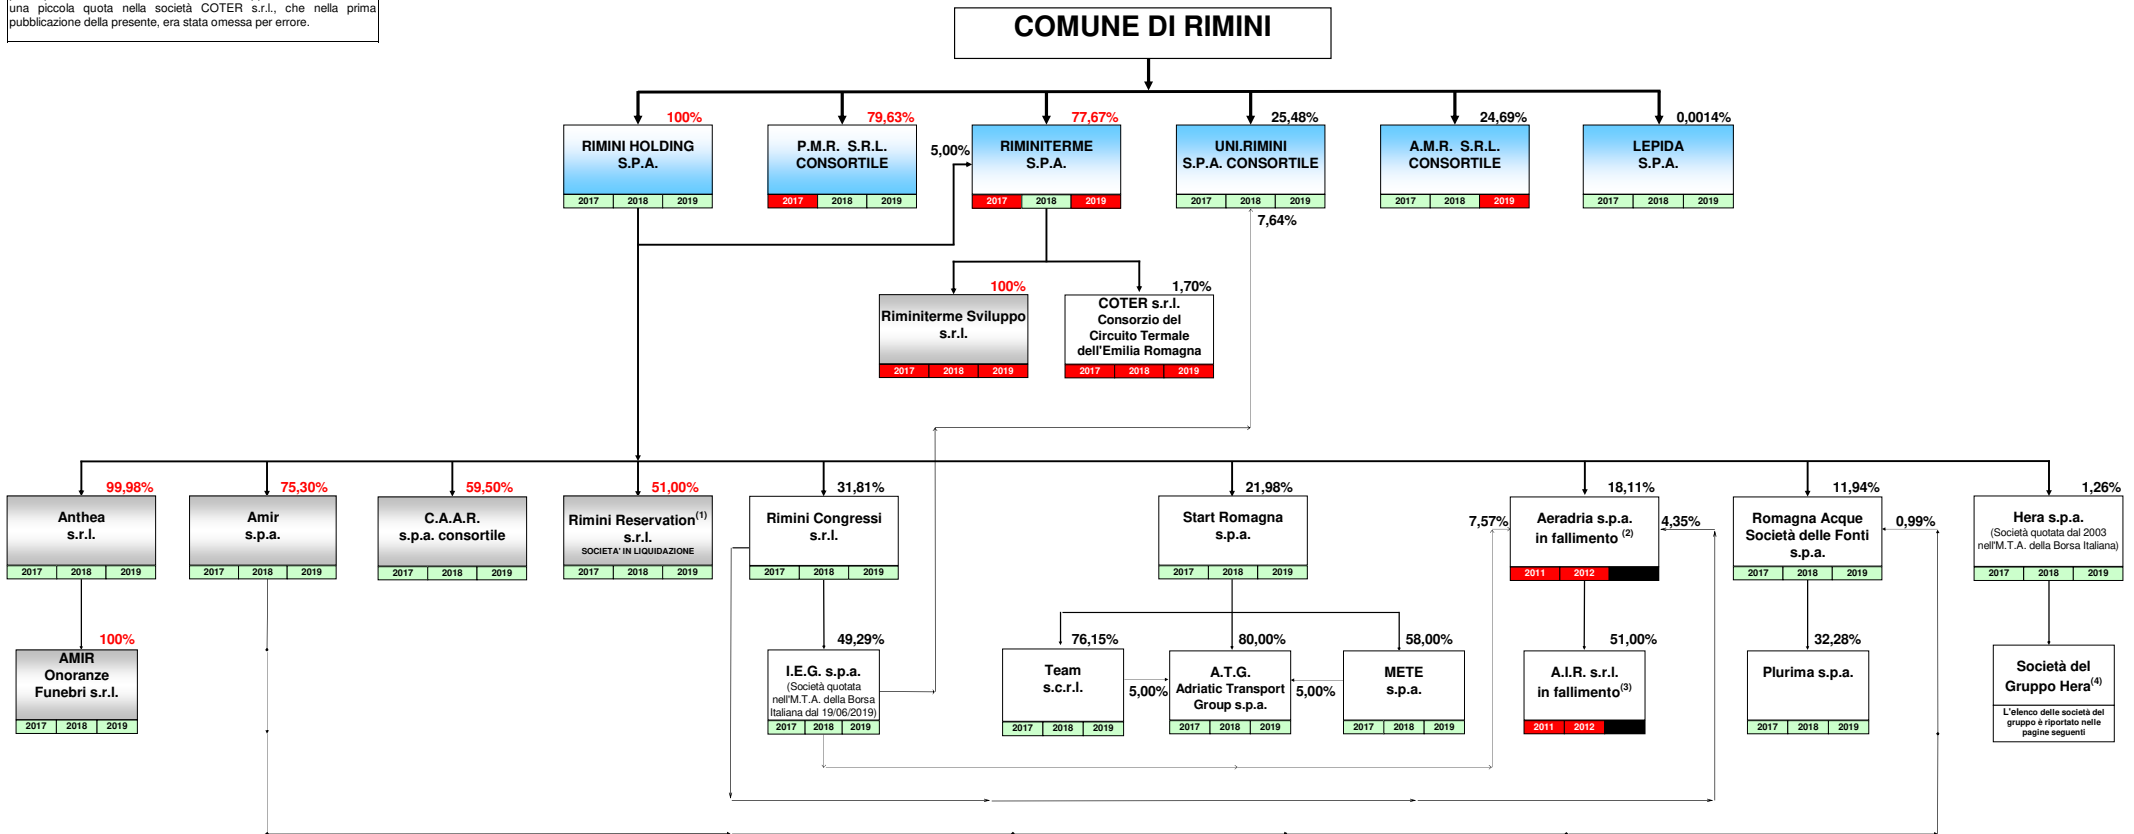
una piccola quota nella società COTER s.r.l., che nella prima pubblicazione della presente, era stata omessa per errore.

COMUNE DI RIMINI

100%
RIMINI HOLDING S.P.A.
2017 2018 2019

79,63%
P.M.R. S.R.L. CONSORTILE
2017 2018 2019

5,00%

77,67%
RIMINITERME S.P.A.
2017 2018 2019

25,48%
UNI.RIMINI S.P.A. CONSORTILE
2017 2018 2019

7,64%

24,69%
A.M.R. S.R.L. CONSORTILE
2017 2018 2019

0,0014%
LEPIDA S.P.A.
2017 2018 2019

100%
Riminiterme Sviluppo s.r.l.
2017 2018 2019

1,70%
COTER s.r.l. Consorzio del Circuito Termale dell'Emilia Romagna
2017 2018 2019

99,98%
Anthea s.r.l.
2017 2018 2019

75,30%
Amir s.p.a.
2017 2018 2019

59,50%
C.A.A.R. s.p.a. consortile
2017 2018 2019

51,00%
Rimini Reservation$^{(1)}$ s.r.l.
SOCIETA' IN LIQUIDAZIONE
2017 2018 2019

31,81%
Rimini Congressi s.r.l.
2017 2018 2019

21,98%
Start Romagna s.p.a.
2017 2018 2019

7,57%
18,11%
Aeradria s.p.a. in fallimento $^{(2)}$
2011 2012

4,35%

11,94%
Romagna Acque Società delle Fonti s.p.a.
2017 2018 2019

0,99%

1,26%
Hera s.p.a.
(Società quotata dal 2003 nell'M.T.A. della Borsa Italiana)
2017 2018 2019

100%
AMIR Onoranze Funebri s.r.l.
2017 2018 2019

49,29%
I.E.G. s.p.a.
(Società quotata nell'M.T.A. della Borsa Italiana dal 19/06/2019)
2017 2018 2019

76,15%
Team s.c.r.l.
2017 2018 2019

5,00%

80,00%
A.T.G. Adriatic Transport Group s.p.a.
2017 2018 2019

5,00%

58,00%
METE s.p.a.
2017 2018 2019

51,00%
A.I.R. s.r.l. in fallimento$^{(3)}$
2011 2012

32,28%
Plurima s.p.a.
2017 2018 2019

Società del Gruppo Hera$^{(4)}$
L'elenco delle società del gruppo è riportato nelle pagine seguenti